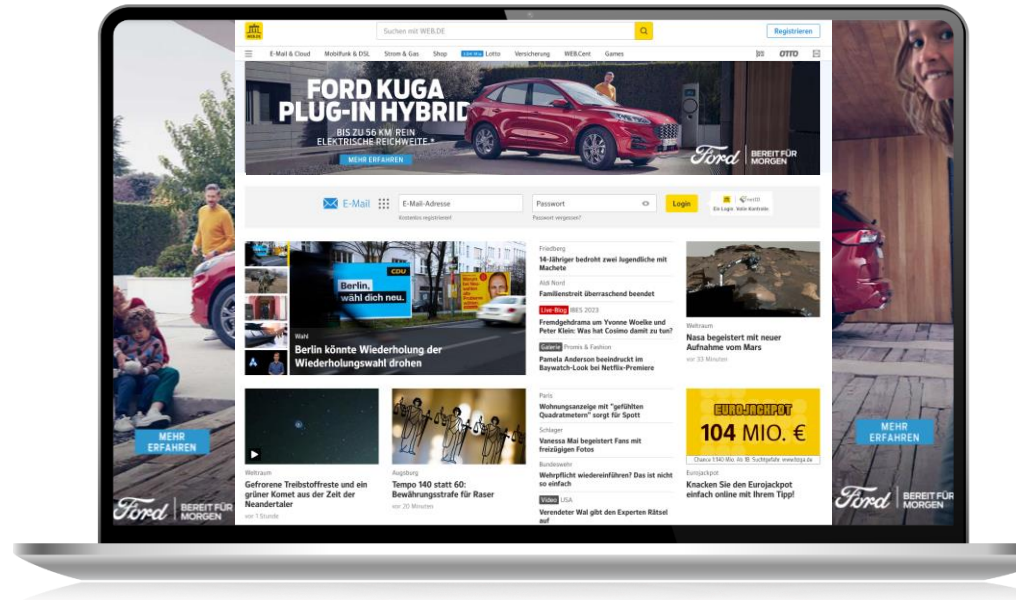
WEB.DE

Suchen mit WEB.DE

Registrieren

E-Mail & Cloud Mobilfunk & DSL Strom & Gas Shop Lotto Versicherung WEB.Cent Games

OTTO

FORD KUGA PLUG-IN HYBRID

BIS ZU 56 KM REIN ELEKTRISCHE REICHWEITE.*

MEHR ERFAHREN

Ford BEREIT FÜR MORGEN

E-Mail

E-Mail-Adresse

Kostenlos registrieren!

Passwort

Passwort vergessen?

Login

netID

Ein Login Volle Kontrolle

CDU

Berlin, wähl dich neu.

Wahl

Berlin könnte Wiederholung der Wiederholungswahl drohen

Friedberg

14-Jähriger bedroht zwei Jugendliche mit Machete

Aldi Nord

Familienstreit überraschend beendet

Live-Blog IBES 2023

Fremdgehdrama um Yvonne Woelke und Peter Klein: Was hat Cosimo damit zu tun?

Galerie Promis & Fashion

Pamela Anderson beeindruckt im Baywatch-Look bei Netflix-Premiere

Weltraum

Nasa begeistert mit neuer Aufnahme vom Mars

vor 33 Minuten

Weltraum

Gefrorene Treibstoffreste und ein grüner Komet aus der Zeit der Neandertaler

vor 1 Stunde

Augsburg

Tempo 140 statt 60: Bewährungsstrafe für Raser

vor 20 Minuten

Paris

Wohnungsanzeige mit "gefühlten Quadratmetern" sorgt für Spott

Schlager

Vanessa Mai begeistert Fans mit freizügigen Fotos

Bundeswehr

Wehrpflicht wiedereinführen? Das ist nicht so einfach

Video USA

Verendeter Wal gibt den Experten Rätsel auf

EUROJACKPOT

104 MIO. €

Chance 1:140 Mio. Ab 18. Suchtgefahr. www.bzga.de

Eurojackpot

Knacken Sie den Eurojackpot einfach online mit Ihrem Tipp!

MEHR ERFAHREN

Ford BEREIT FÜR MORGEN

MEHR ERFAHREN

Ford BEREIT FÜR MORGEN